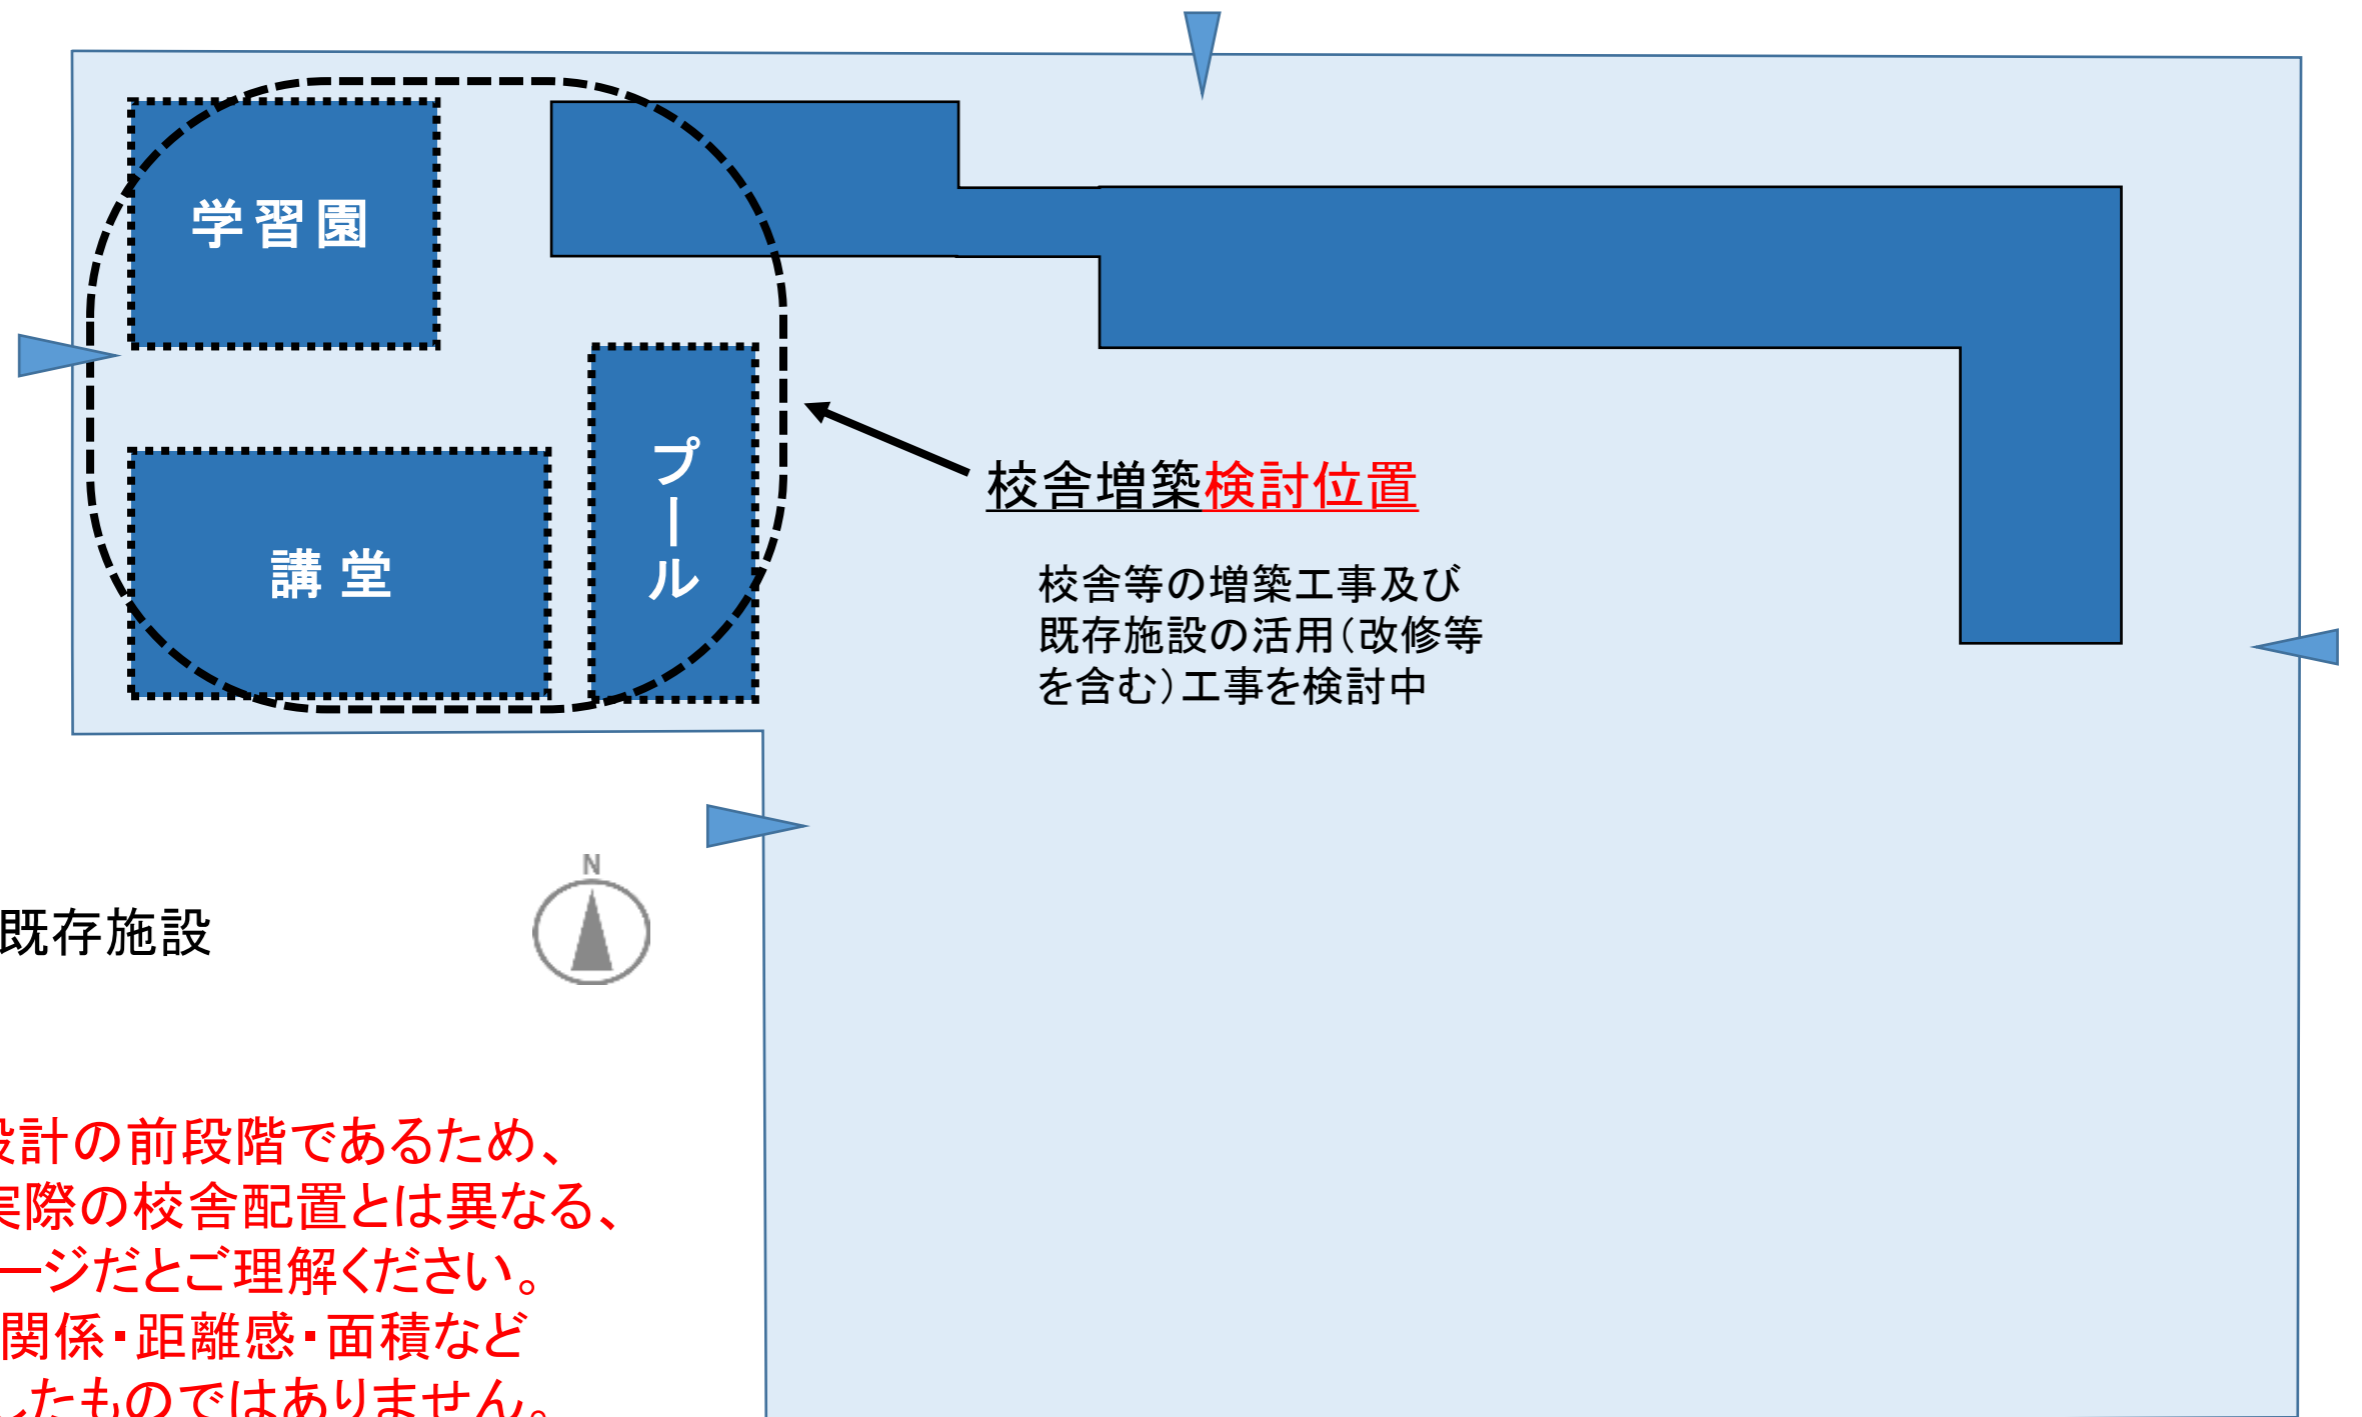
学習園

講堂

プール

校舎増築検討位置

校舎等の増築工事及び既存施設の活用(改修等を含む)工事を検討中

N

既存施設

設計の前段階であるため、
実際の校舎配置とは異なる、
ージだとご理解ください。
関係・距離感・面積など
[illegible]たものではありません。